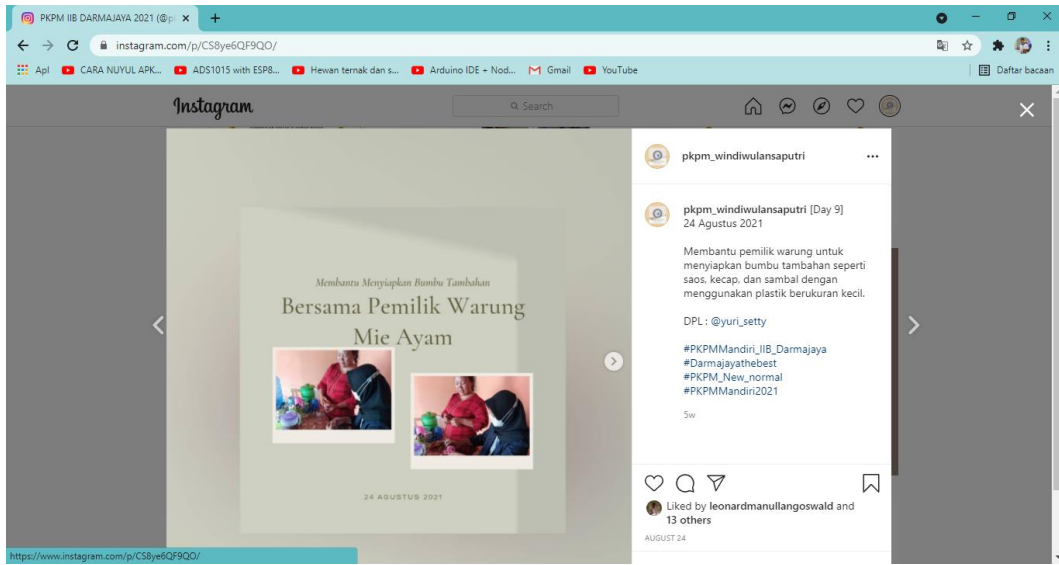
PKPM IIB DARMAJAYA 2021 (@p ×

instagram.com/p/CS8ye6QF9QO/

Apl CARA NUYUL APK... ADS1015 with ESP8... Hewan ternak dan s... Arduino IDE + Nod... Gmail YouTube

Daftar bacaan

Instagram

Search

Membantu Menyiapkan Bumbu Tambahan

Bersama Pemilik Warung Mie Ayam

24 AGUSTUS 2021

pkpm_windiwulansaputri ...

pkpm_windiwulansaputri [Day 9]
24 Agustus 2021

Membantu pemilik warung untuk menyiapkan bumbu tambahan seperti saos, kecap, dan sambal dengan menggunakan plastik berukuran kecil.

DPL : @yuri_setty

#PKPMMandiri_IIB_Darmajaya
#Darmajayathebest
#PKPM_New_normal
#PKPMMandiri2021

5w

Liked by leonardmanullangoswald and 13 others

AUGUST 24

https://www.instagram.com/p/CS8ye6QF9QO/